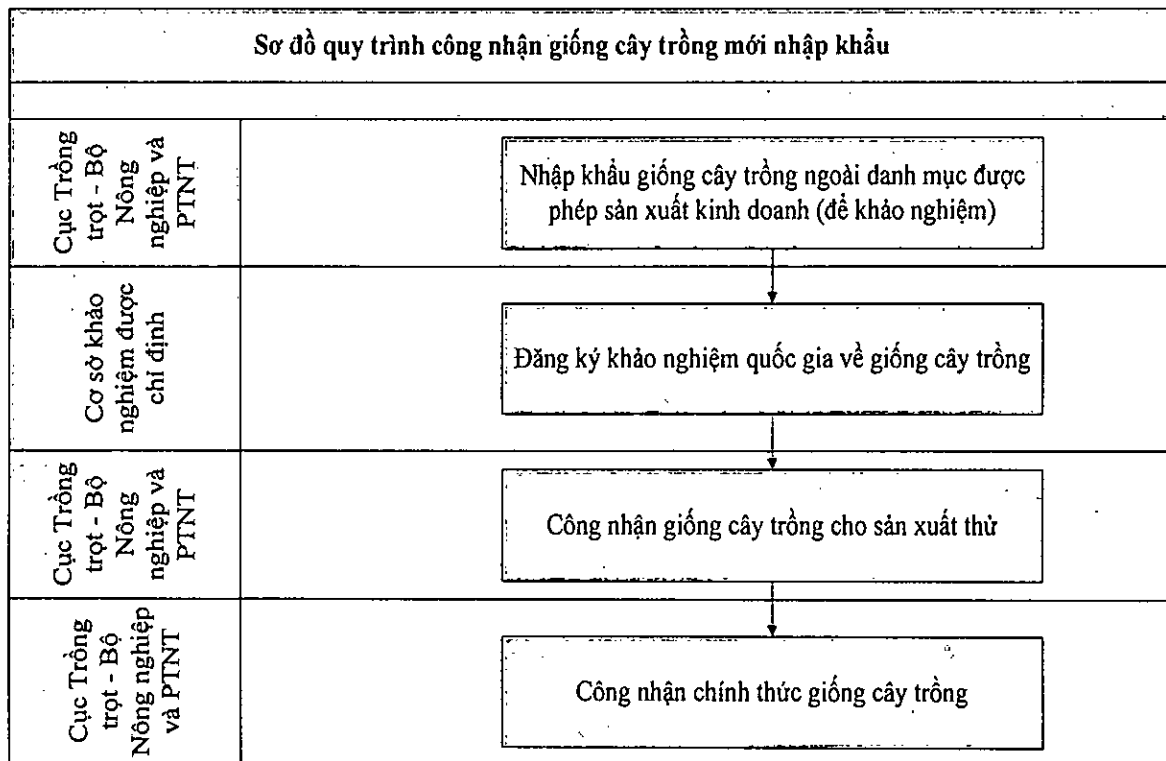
Sơ đồ quy trình công nhận giống cây trồng mới nhập khẩu

| | |
|---|---|
| Cục Trồng trọt - Bộ Nông nghiệp và PTNT | Nhập khẩu giống cây trồng ngoài danh mục được phép sản xuất kinh doanh (để khảo nghiệm) |
| Cơ sở khảo nghiệm được chỉ định | Đăng ký khảo nghiệm quốc gia về giống cây trồng |
| Cục Trồng trọt - Bộ Nông nghiệp và PTNT | Công nhận giống cây trồng cho sản xuất thử |
| Cục Trồng trọt - Bộ Nông nghiệp và PTNT | Công nhận chính thức giống cây trồng |